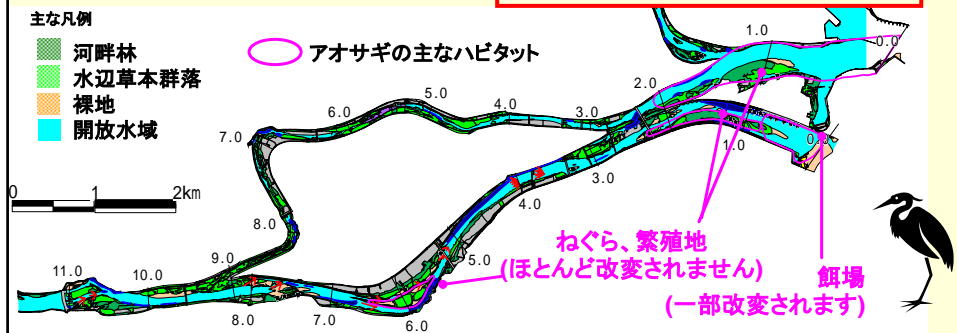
主な凡例

河畔林
水辺草本群落
裸地
開放水域

アオサギの主なハビタット

0 1 2km

1.0
0.0
2.0
5.0
4.0
3.0
6.0
7.0
1.0
0.0
3.0
4.0
8.0
9.0
5.0
11.0
10.0
8.0
7.0
6.0

ねぐら、繁殖地
(ほとんど改変されません)

餌場
(一部改変されます)